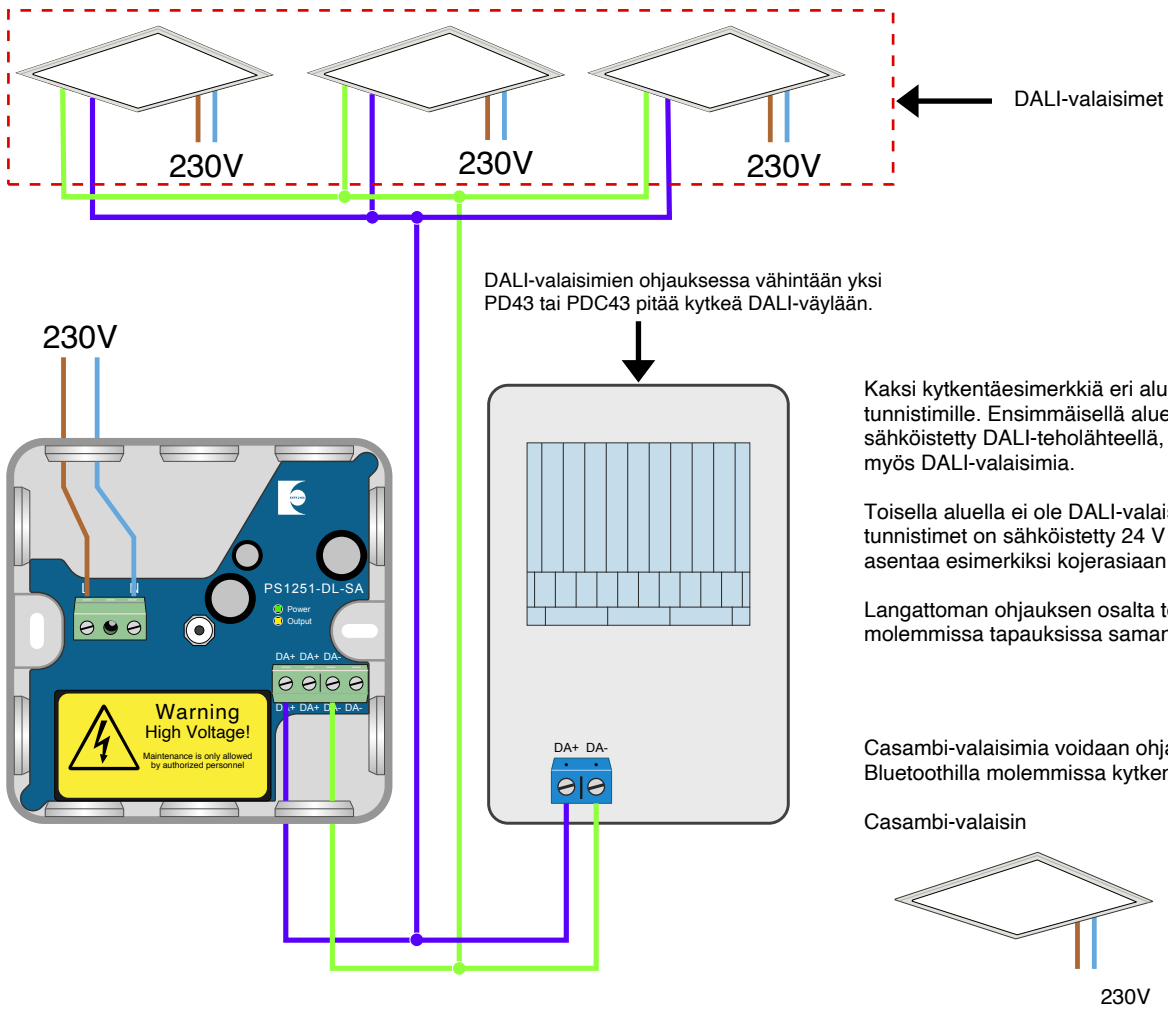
230V

230V

230V

DALI-valaisimet

DALI-valaisimien ohjauksessa vähintään yksi PD43 tai PDC43 pitää kytkeä DALI-väylään.

230V

Kaksi kytkentäesimerkkiä eri alu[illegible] tunnistimille. Ensimmäisellä alue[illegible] sähköistetty DALI-teholähteellä, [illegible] myös DALI-valaisimia.

Toisella alueella ei ole DALI-valais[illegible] tunnistimet on sähköistetty 24 V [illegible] asentaa esimerkiksi kojerasiaan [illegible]

Langattoman ohjauksen osalta t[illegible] molemmissa tapauksissa saman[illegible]

Casambi-valaisimia voidaan ohja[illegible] Bluetoothilla molemmissa kytke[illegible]

Casambi-valaisin

230V

L N

PS1251-DL-SA

Power
Output

DA+ DA+ DA- DA-

DA+ DA+ DA- DA-

Warning
High Voltage!
Maintenance is only allowed by authorized personnel

DA+ DA-